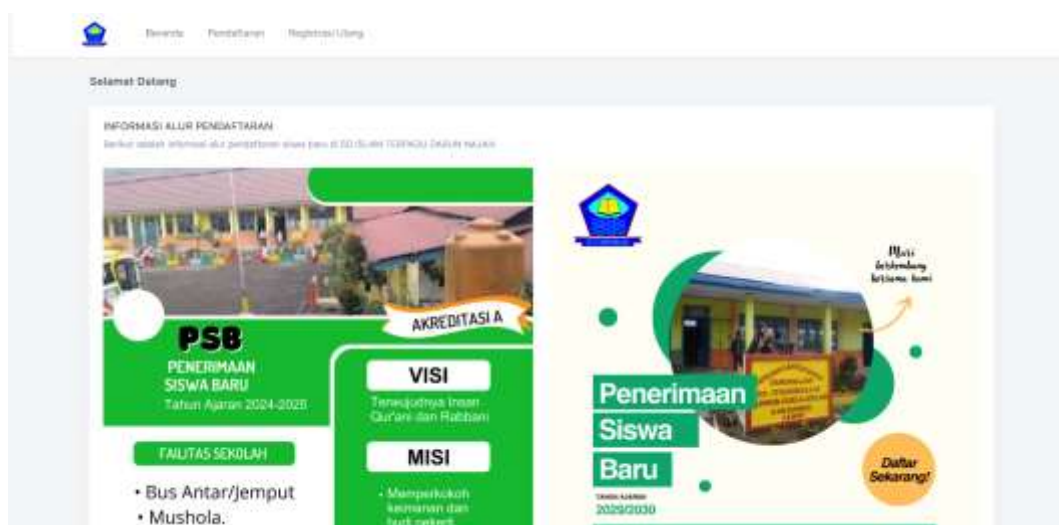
Beranda Pendaftaran Registrasi Ulang

Selamat Datang

INFORMASI ALUR PENDAFTARAN

Berikut adalah informasi alur pendaftaran siswa baru di SD ISLAM TERPADU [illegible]

AKREDITASI A

PSB

PENERIMAAN SISWA BARU

Tahun Ajaran 2024-2025

VISI

Terwujudnya Insan Qur'ani dan Rabbani

MISI

• Memperkokoh keimanan dan budi pekerti

FALITAS SEKOLAH

• Bus Antar/Jemput

• Mushola.

Mari bertumbuh bersama kami

Penerimaan Siswa Baru

TAHUN AJARAN

2029/2030

Daftar Sekarang!